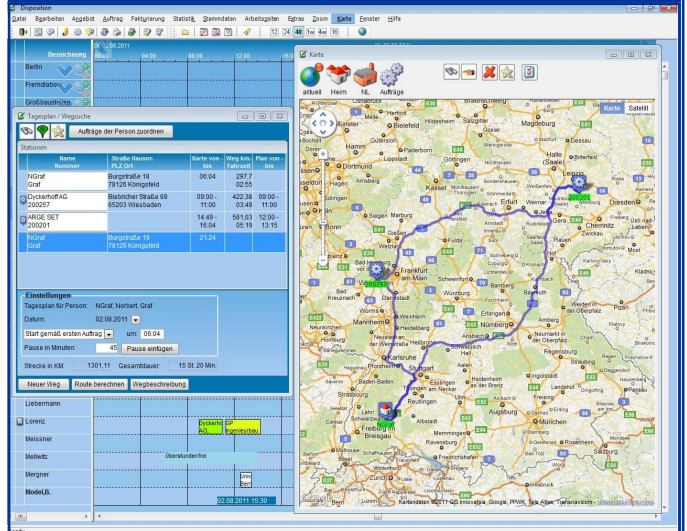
Disposition

Datei Bearbeiten Angebot Auftrag Fakturierung Statistik Stammdaten Arbeitszeiten Extras Zoom Karte Fenster Hilfe

12 24 48 Tag Aw

Bezeichnung

02.08.2011

Berlin

Fremdlabor

Großbaustellen

Tagesplan / Wegsuche

Aufträge der Person zuordnen

Stationen

| Name Nummer | Straße Hausnr. PLZ Ort | Karte von - bis | Weg km Fahrzeit | Plan von - bis |
|---|---|---|---|---|
| NGraf Graf | Burgstraße 18 78126 Königsfeld | 06:04 | 297,7 02:55 | |
| DyckerhoffAG 200257 | Biebricher Straße 69 65203 Wiesbaden | 09:00 - 11:00 | 422,38 03:49 | 09:00 - 11:00 |
| ARGE SET 200201 | | 14:49 - 16:04 | 581,03 05:19 | 12:00 - 13:15 |
| NGraf Graf | Burgstraße 18 78126 Königsfeld | 21:24 | | |

Einstellungen

Tagesplan für Person: NGraf, Norbert, Graf

Datum: 02.08.2011

Start gemäß ersten Auftrag um: 06:04

Pause in Minuten: 45 Pause einfügen

Strecke in KM: 1301,11 Gesamtdauer: 15 St. 20 Min.

Neuer Weg Route berechnen Wegbeschreibung

Liebermann

Lorenz

Meissner

Mellwitz

Mergner

ModelB.

Dyckerhoff AG

SP Ingenieurbau

Überstundenfrei

Emil Berl

02.08.2011 15:30

Karte

aktuell Heim NL Aufträge

Karte Satellit

Bielefeld

Dortmund

Kassel

Göttingen

Halle

Leipzig

Erfurt

Weimar

Jena

Dresden

Chemnitz

Siegen

Marburg

Gießen

Frankfurt am Main

Wiesbaden

Darmstadt

Mainz

Worms

Mannheim

Heidelberg

Würzburg

Schweinfurt

Bamberg

Nürnberg

Erlangen

Bayreuth

Amberg

Heilbronn

Karlsruhe

Stuttgart

Esslingen

Reutlingen

Ulm

Augsburg

Ingolstadt

Regensburg

Baden-Baden

Strasbourg

Freiburg im Breisgau

Ravensburg

Kempten

Rosenheim

Kartendaten ©2011 GeoBasis-DE/BKG, Google, PPWK, Tele Atlas, Transnavicom